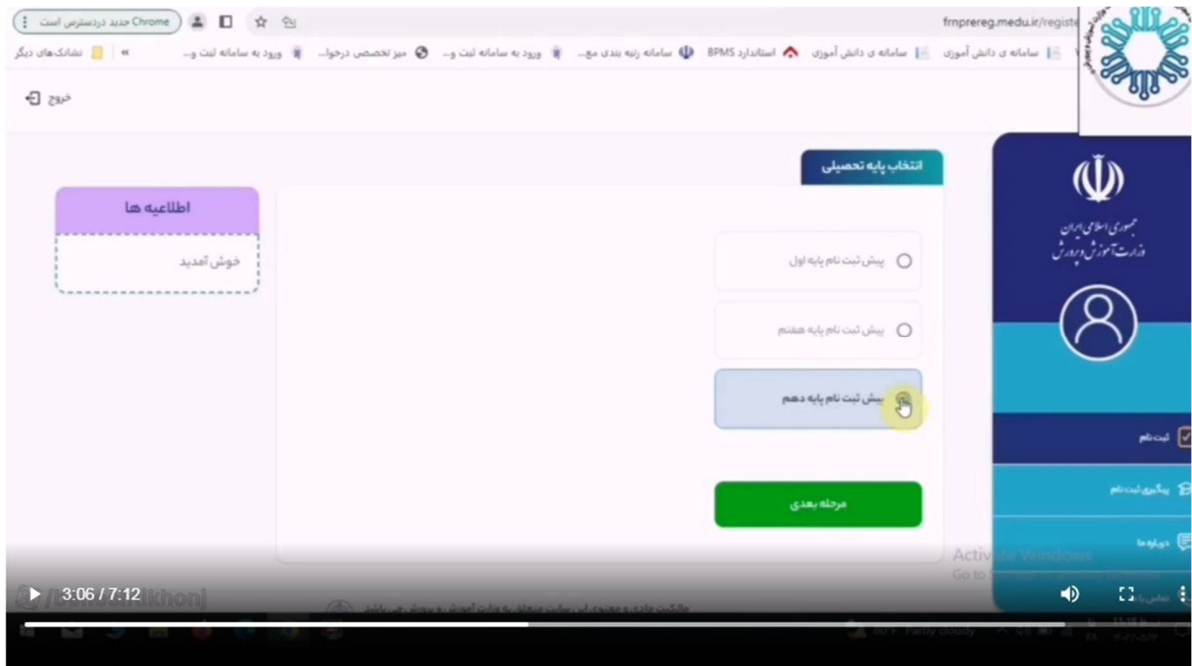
Chrome جدید دردسترس است
frmprereg.medu.ir/registe
نشانک‌های دیگر
ورود به سامانه ثبت و...
میز تخصصی درخوا...
ورود به سامانه ثبت و...
سامانه رتبه بندی مع...
استاندارد BPMS
سامانه ی دانش آموزی
سامانه ی دانش آموزی

خروج

انتخاب پایه تحصیلی

اطلاعیه ها
خوش آمدید

پیش ثبت نام پایه اول
پیش ثبت نام پایه هفتم
پیش ثبت نام پایه دهم

مرحله بعدی

جمهوری اسلامی ایران
وزارت آموزش و پرورش

ثبت نام
پیگیری ثبت نام
دیتابه ها

Activate Windows
Go to

3:06 / 7:12